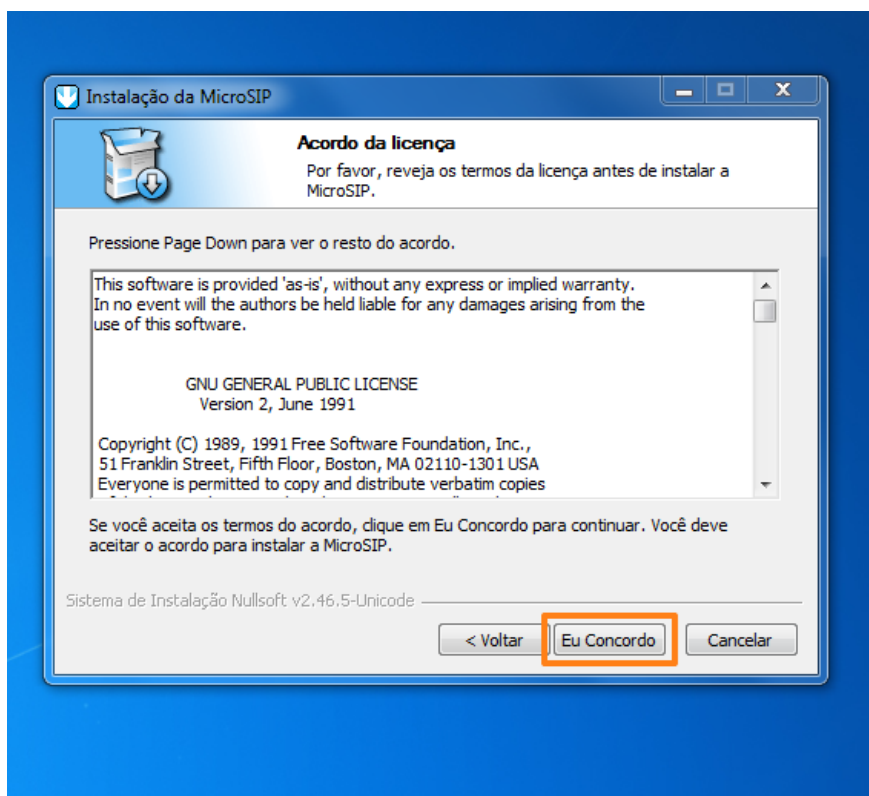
Instalação da MicroSIP

Acordo da licença

Por favor, reveja os termos da licença antes de instalar a MicroSIP.

Pressione Page Down para ver o resto do acordo.

This software is provided 'as-is', without any express or implied warranty. In no event will the authors be held liable for any damages arising from the use of this software.

GNU GENERAL PUBLIC LICENSE
Version 2, June 1991

Copyright (C) 1989, 1991 Free Software Foundation, Inc.,
51 Franklin Street, Fifth Floor, Boston, MA 02110-1301 USA
Everyone is permitted to copy and distribute verbatim copies
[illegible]

Se você aceita os termos do acordo, clique em Eu Concordo para continuar. Você deve aceitar o acordo para instalar a MicroSIP.

Sistema de Instalação Nullsoft v2.46.5-Unicode

< Voltar | Eu Concordo | Cancelar